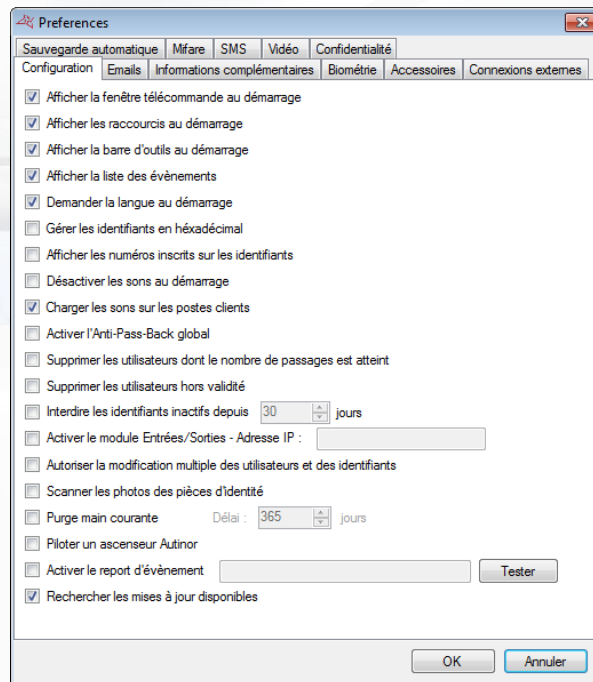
Preferences

Sauvegarde automatique | Mifare | SMS | Vidéo | Confidentialité
Configuration | Emails | Informations complémentaires | Biométrie | Accessoires | Connexions externes

Afficher la fenêtre télécommande au démarrage
Afficher les raccourcis au démarrage
Afficher la barre d'outils au démarrage
Afficher la liste des évènements
Demander la langue au démarrage
Gérer les identifiants en héxadécimal
Afficher les numéros inscrits sur les identifiants
Désactiver les sons au démarrage
Charger les sons sur les postes clients
Activer l'Anti-Pass-Back global
Supprimer les utilisateurs dont le nombre de passages est atteint
Supprimer les utilisateurs hors validité
Interdire les identifiants inactifs depuis 30 jours
Activer le module Entrées/Sorties - Adresse IP :
Autoriser la modification multiple des utilisateurs et des identifiants
Scanner les photos des pièces d'identité
Purge main courante Délai : 365 jours
Piloter un ascenseur Autinor
Activer le report d'évènement Tester
Rechercher les mises à jour disponibles

OK Annuler